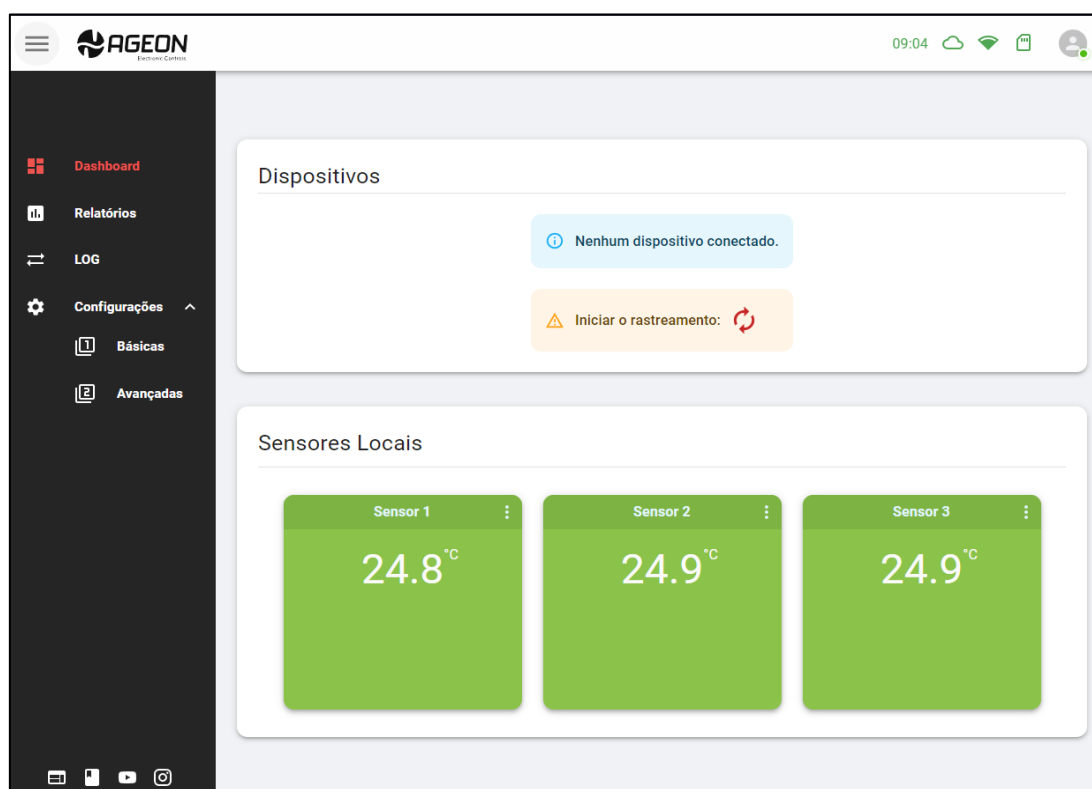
AGEON
Electronic Controls

09:04

Dashboard
Relatórios
LOG
Configurações
Básicas
Avançadas

Dispositivos

Nenhum dispositivo conectado.

Iniciar o rastreamento:

Sensores Locais

Sensor 1
24.8 °C

Sensor 2
24.9 °C

Sensor 3
24.9 °C